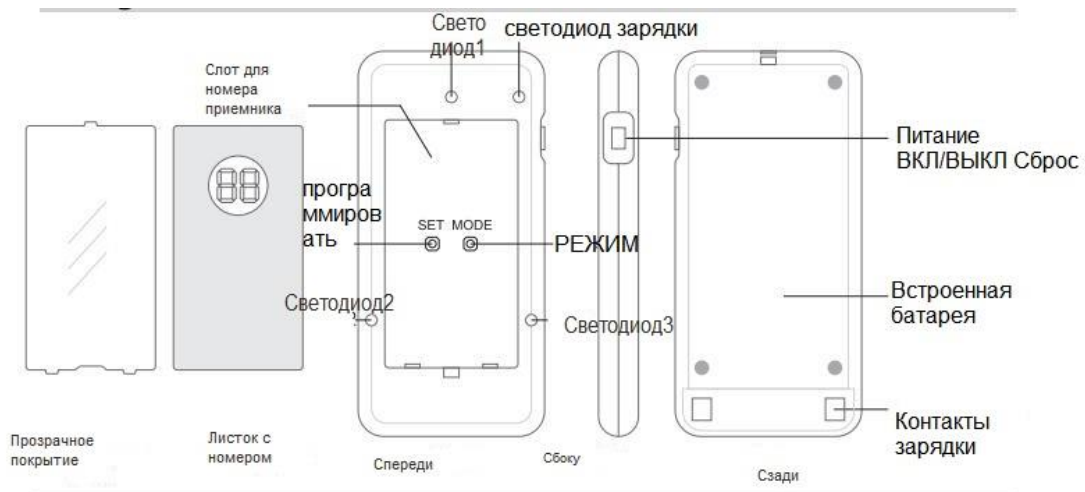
Свето диод1

светодиод зарядки

Слот для номера приемника

88

програ ммиров ать

SET MODE

РЕЖИМ

Питание ВКЛ/ВЫКЛ Сброс

Светодиод2

Светодиод3

Встроенная батарея

Контакты зарядки

Прозрачное покрытие

Листок с номером

Спереди

Сбоку

Сзади